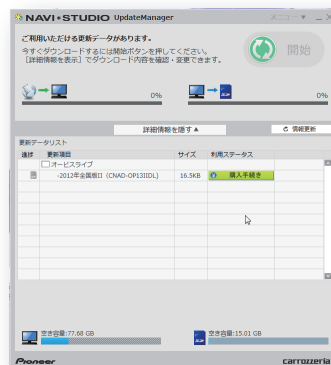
NAVI•STUDIO UpdateManager

メニュー ▼

ご利用いただける更新データがあります。
今すぐダウンロードするには開始ボタンを押してください。
［詳細情報を表示］でダウンロード内容を確認・変更できます。

開始

0%

0%

詳細情報を隠す ▲

情報更新

更新データリスト

| 選択 | 更新項目 | サイズ | 利用ステータス |
|---|---|---|---|
| | オービスライブ | | |
| | -2012年全国版Ⅱ（CNAD-OP13IIDL） | 16.5KB | 購入手続き |

空き容量:77.68 GB

空き容量:15.01 GB

Pioneer

carrozzeria